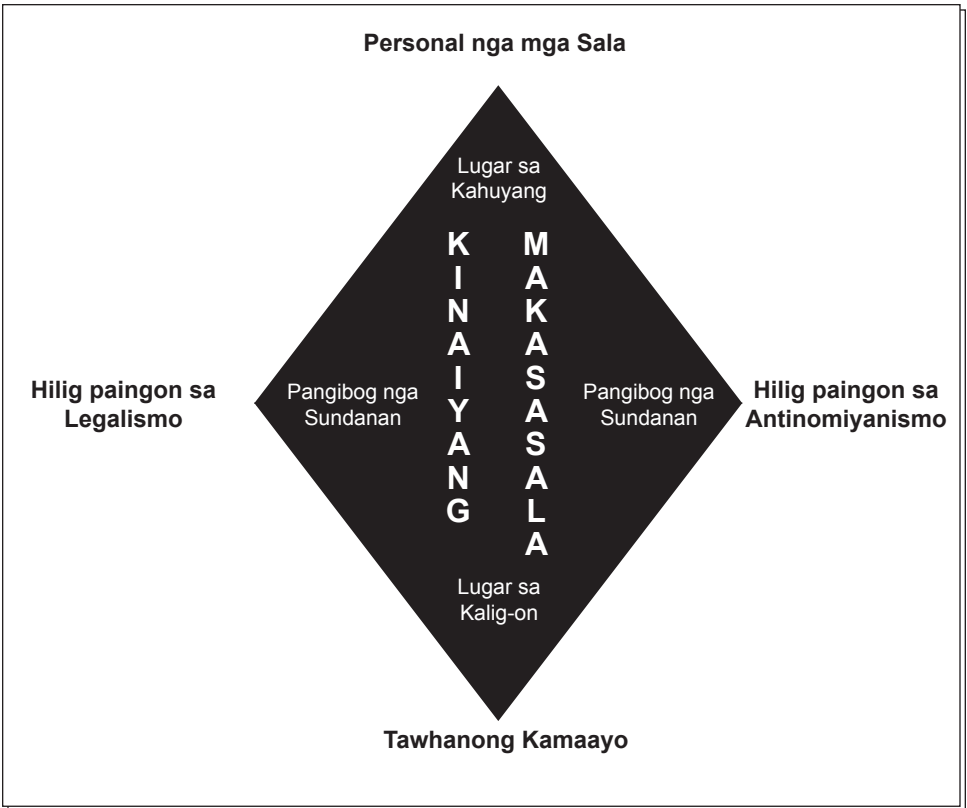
Personal nga mga Sala

Lugar sa Kahuyang

KINAIYANG MAKASASALA

Hilig paingon sa Legalismo

Pangibog nga Sundanan

Pangibog nga Sundanan

Hilig paingon sa Antinomiyanismo

Lugar sa Kalig-on

Tawhanong Kamaayo